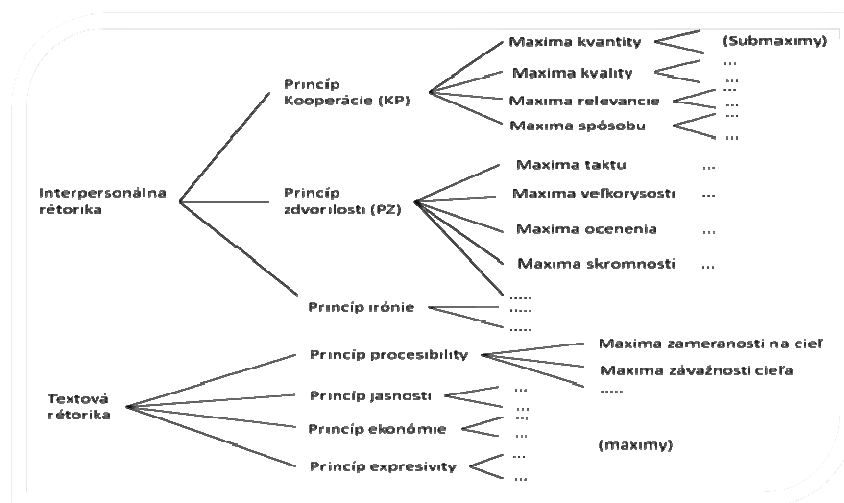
Interpersonálna rétorika

Princíp Kooperácie (KP)

Maxima kvantity
Maxima kvality
Maxima relevancie
Maxima spôsobu

(Submaximy)
...
...
...
...
...
...

Princíp zdvorilosti (PZ)

Maxima taktu ...
Maxima veľkorysosti ...
Maxima ocenenia ...
Maxima skromnosti ...
.....

Princíp irónie
.....
.....
.....

Textová rétorika

Princíp procesibility
Maxima zameranosti na cieľ
Maxima závažnosti cieľa
.....

Princíp jasnosti
...
...

Princíp ekonómie
...
...

(maximy)

Princíp expresivity
...
...